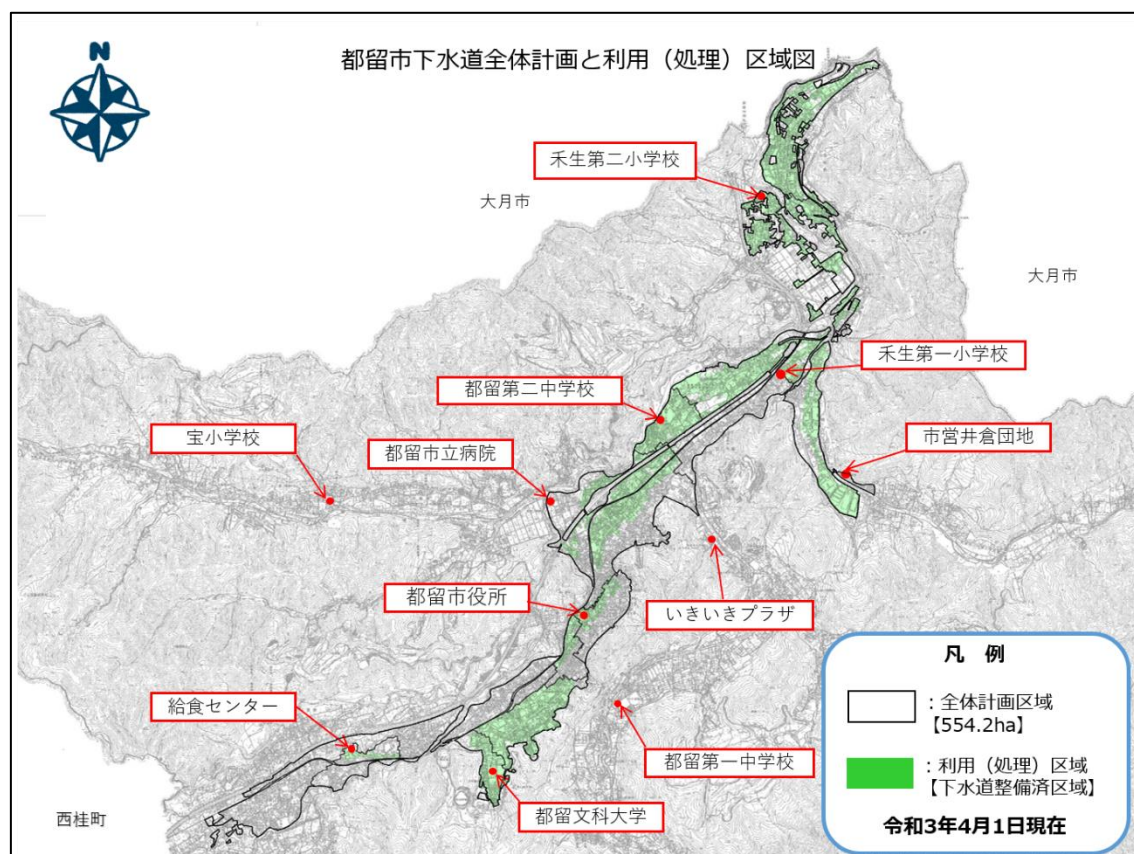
N

都留市下水道全体計画と利用（処理）区域図

禾生第二小学校

大月市

大月市

禾生第一小学校

都留第二中学校

宝小学校

都留市立病院

市営井倉団地

都留市役所

いきいきプラザ

給食センター

都留第一中学校

都留文科大学

西桂町

凡　例

：全体計画区域
【554.2ha】

：利用（処理）区域
【下水道整備済区域】

令和3年4月1日現在